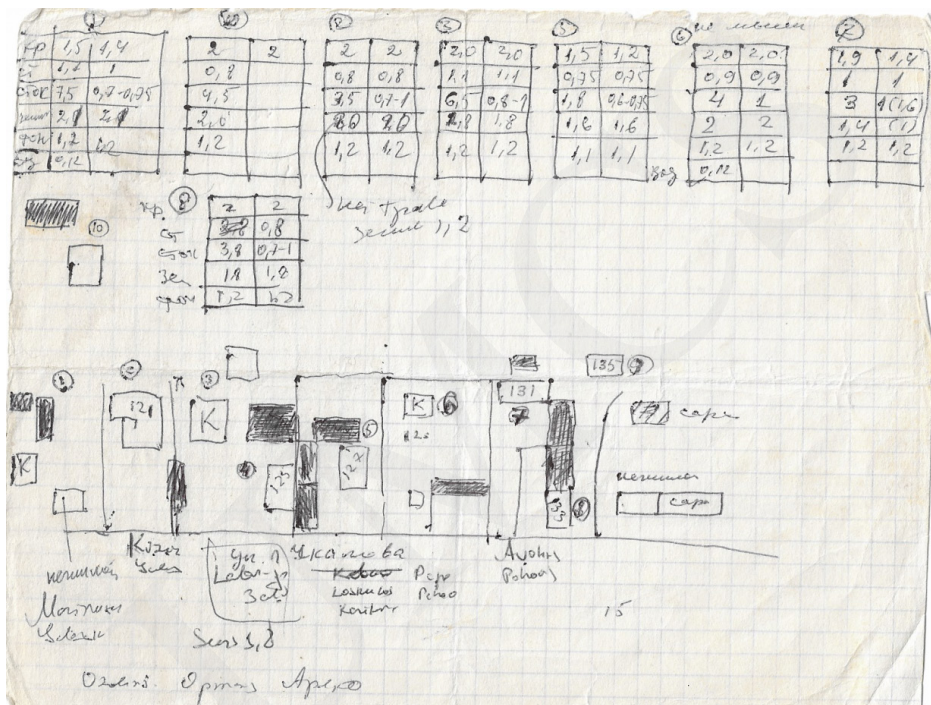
①

| кр | 1,5 | 1,4 |
|---|---|---|
| ст | 1,1 | 1 |
| стек | 7,5 | 0,7-0,75 |
| зем | 2,0 | 2,0 |
| фон | 1,2 | 1,2 |
| зез | 0,12 | |

②

| 2 | 2 |
|---|---|
| 0,8 | |
| 4,5 | |
| 2,0 | |
| 1,2 | |

③

| 2 | 2 |
|---|---|
| 0,8 | 0,8 |
| 3,5 | 0,7-1 |
| 2,0 | 2,0 |
| 1,2 | 1,2 |

④

| 2,0 | 2,0 |
|---|---|
| 1,1 | 1,1 |
| 6,5 | 0,8-1 |
| 1,8 | 1,8 |
| 1,2 | 1,2 |

⑤

| 1,5 | 1,2 |
|---|---|
| 0,75 | 0,75 |
| 1,8 | 0,6-0,75 |
| 1,6 | 1,6 |
| 1,1 | 1,1 |

⑥ 2 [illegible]

| 2,0 | 2,0 |
|---|---|
| 0,9 | 0,9 |
| 4 | 1 |
| 2 | 2 |
| 1,2 | 1,2 |
| 0,12 | |

зез

⑦

| 1,9 | 1,4 |
|---|---|
| 1 | 1 |
| 3 | 1(1,6) |
| 1,4 | (1) |
| 1,2 | 1,2 |

Кер + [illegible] земля 1,2

кр. ⑧

| 2 | 2 |
|---|---|
| 0,8 | 0,8 |
| 3,8 | 0,7-1 |
| 1,8 | 1,8 |
| 1,2 | 1,2 |

ст
стек
зем
фон

⑩

① ② 121 ③ K ④ 12 ⑤ K ⑥ 131 ⑦ 135 ⑨ ⑧

сарай

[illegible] сарай

Козел Ucaк

Ул. 1 Lebr-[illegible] 3ets

Ucaнова Kebas Рaпр Loшtuнов Пaнов Kontur

Ayalns Pohaoj

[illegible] Monmaнu Ucaк

Sees 1,8

15

Ozolлs. Орнгу Aprko